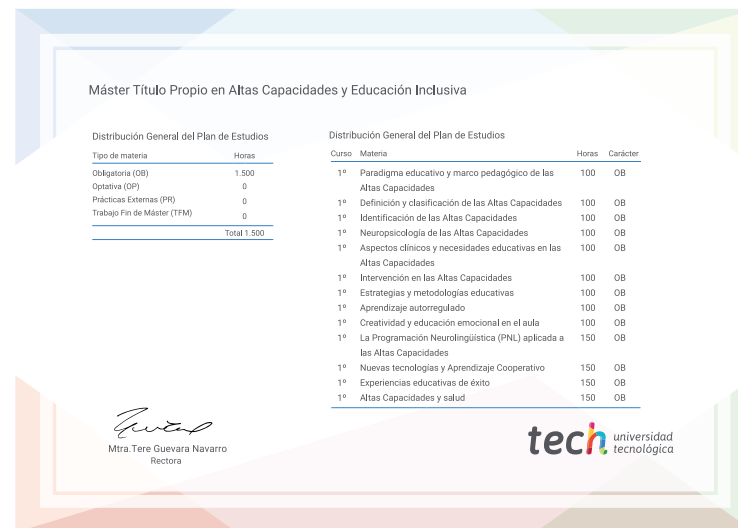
Máster Título Propio en Altas Capacidades y Educación Inclusiva

Distribución General del Plan de Estudios

| Tipo de materia | Horas |
|---|---|
| Obligatoria (OB) | 1.500 |
| Optativa (OP) | 0 |
| Prácticas Externas (PR) | 0 |
| Trabajo Fin de Máster (TFM) | 0 |
| | Total 1.500 |

Distribución General del Plan de Estudios

| Curso | Materia | Horas | Carácter |
|---|---|---|---|
| 1º | Paradigma educativo y marco pedagógico de las Altas Capacidades | 100 | OB |
| 1º | Definición y clasificación de las Altas Capacidades | 100 | OB |
| 1º | Identificación de las Altas Capacidades | 100 | OB |
| 1º | Neuropsicología de las Altas Capacidades | 100 | OB |
| 1º | Aspectos clínicos y necesidades educativas en las Altas Capacidades | 100 | OB |
| 1º | Intervención en las Altas Capacidades | 100 | OB |
| 1º | Estrategias y metodologías educativas | 100 | OB |
| 1º | Aprendizaje autorregulado | 100 | OB |
| 1º | Creatividad y educación emocional en el aula | 100 | OB |
| 1º | La Programación Neurolingüística (PNL) aplicada a las Altas Capacidades | 150 | OB |
| 1º | Nuevas tecnologías y Aprendizaje Cooperativo | 150 | OB |
| 1º | Experiencias educativas de éxito | 150 | OB |
| 1º | Altas Capacidades y salud | 150 | OB |

Mtra.Tere Guevara Navarro
Rectora

tech universidad tecnológica